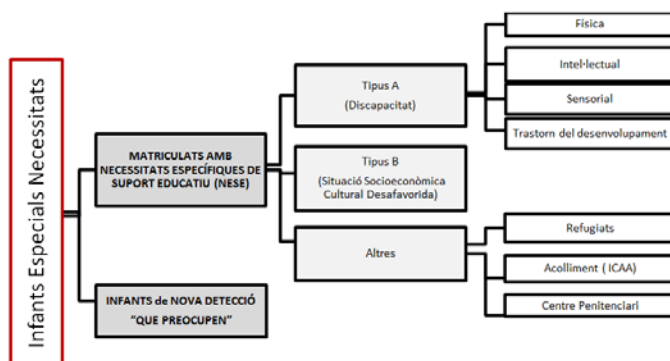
Infants Especials Necessitats

MATRICULATS AMB NECESSITATS ESPECÍFIQUES DE SUPORT EDUCATIU (NESE)

INFANTS de NOVA DETECCIÓ "QUE PREOCUPEN"

Tipus A (Discapacitat)

Tipus B (Situació Socioeconòmica Cultural Desafavorida)

Altres

Física

Intel·lectual

Sensorial

Trastorn del desenvolupament

Refugiats

Acolliment ( ICAA)

Centre Penitenciari